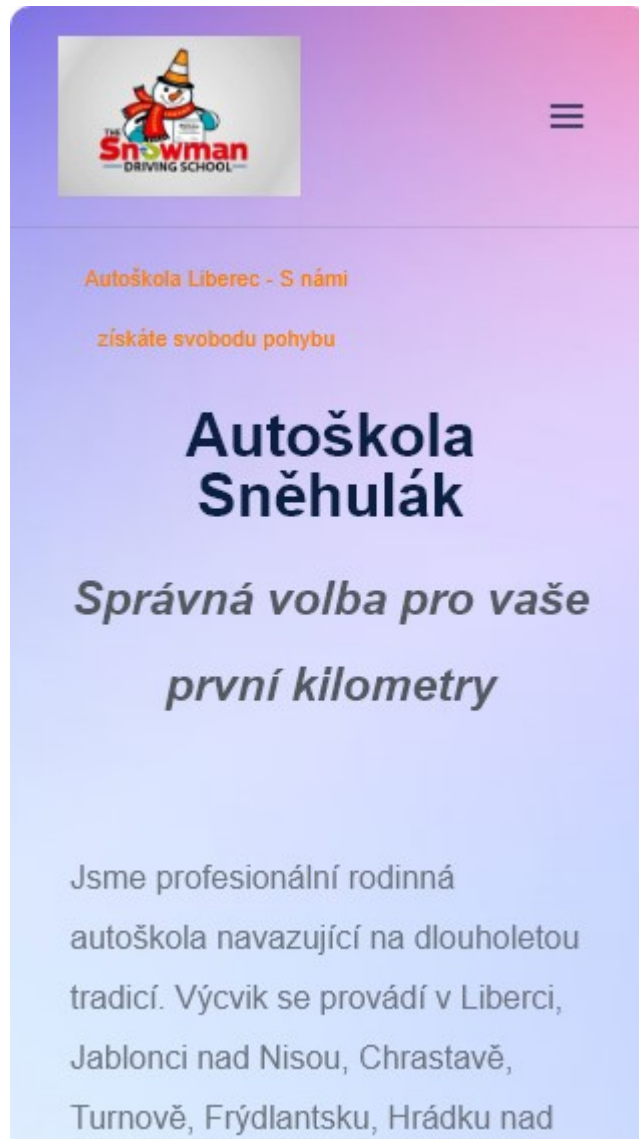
THE Snowman DRIVING SCHOOL

Autoškola Liberec - S námi získáte svobodu pohybu

Autoškola Sněhulák

Správná volba pro vaše první kilometry

Jsme profesionální rodinná autoškola navazující na dlouholetou tradicí. Výcvik se provádí v Liberci, Jablonci nad Nisou, Chrastavě, Turnově, Frýdlantsku, Hrádku nad